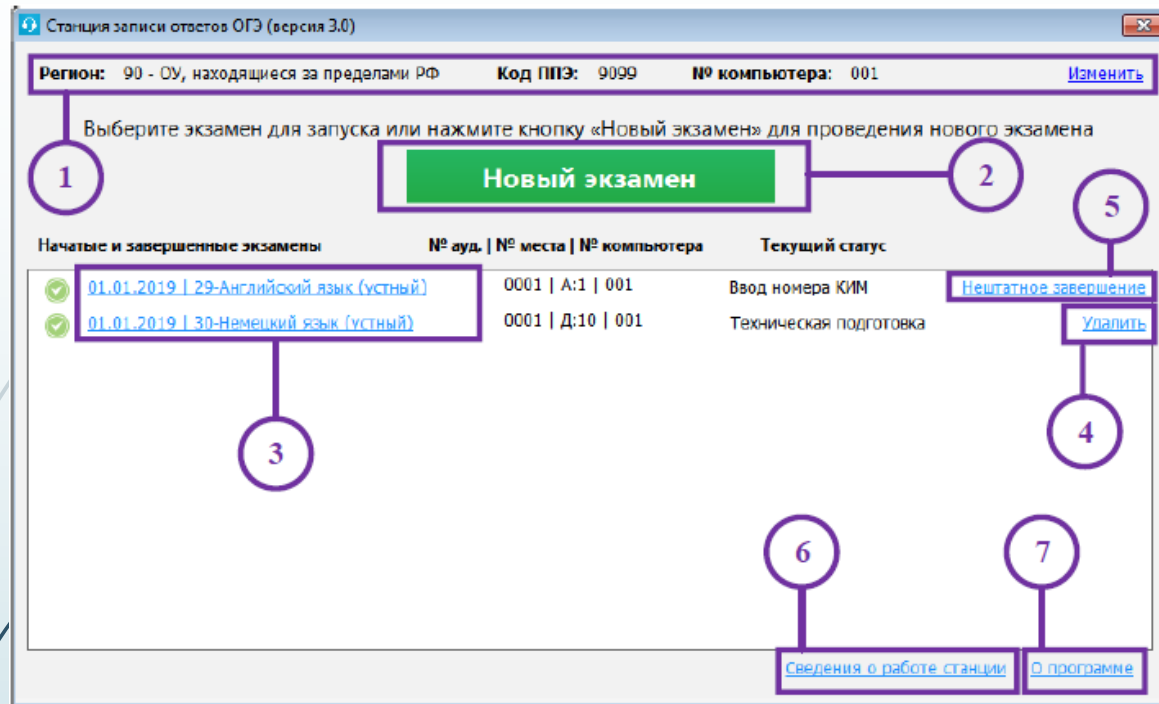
Станция записи ответов ОГЭ (версия 3.0)

Регион: 90 - ОУ, находящиеся за пределами РФ Код ППЭ: 9099 № компьютера: 001 Изменить

Выберите экзамен для запуска или нажмите кнопку «Новый экзамен» для проведения нового экзамена

1

Новый экзамен

2

5

| Начатые и завершенные экзамены | № ауд. \| № места \| № компьютера | Текущий статус | |
|---|---|---|---|
| 01.01.2019 \| 29-Английский язык (устный) | 0001 \| А:1 \| 001 | Ввод номера КИМ | Нештатное завершение |
| 01.01.2019 \| 30-Немецкий язык (устный) | 0001 \| Д:10 \| 001 | Техническая подготовка | Удалить |

3

4

6

7

Сведения о работе станции

О программе